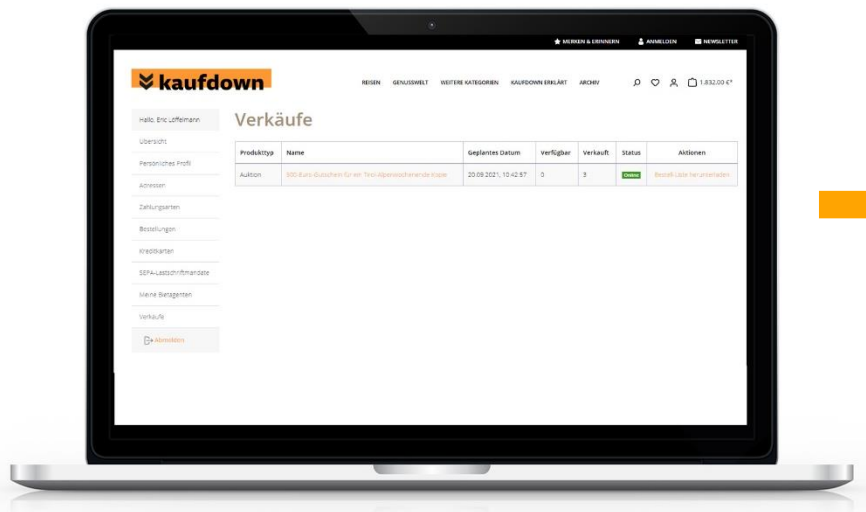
MERKEN & ERINNERN ANMELDEN NEWSLETTER

kaufdown

REISEN GENUSSWELT WEITERE KATEGORIEN KAUFDOWN ERKLÄRT ARCHIV

1.832,00 €*

Hallo, Eric Löffelmann

Übersicht

Persönliches Profil

Adressen

Zahlungsarten

Bestellungen

Kreditkarten

SEPA-Lastschriftmandate

Meine Bietagenten

Verkäufe

Abmelden

Verkäufe

| Produkttyp | Name | Geplantes Datum | Verfügbar | Verkauft | Status | Aktionen |
|---|---|---|---|---|---|---|
| Auktion | 500-Euro-Gutschein für ein Tirol-Alpenwochenende inkl. | 20.09.2021, 10:42:57 | 0 | 3 | Online | Bestell-Liste herunterladen |